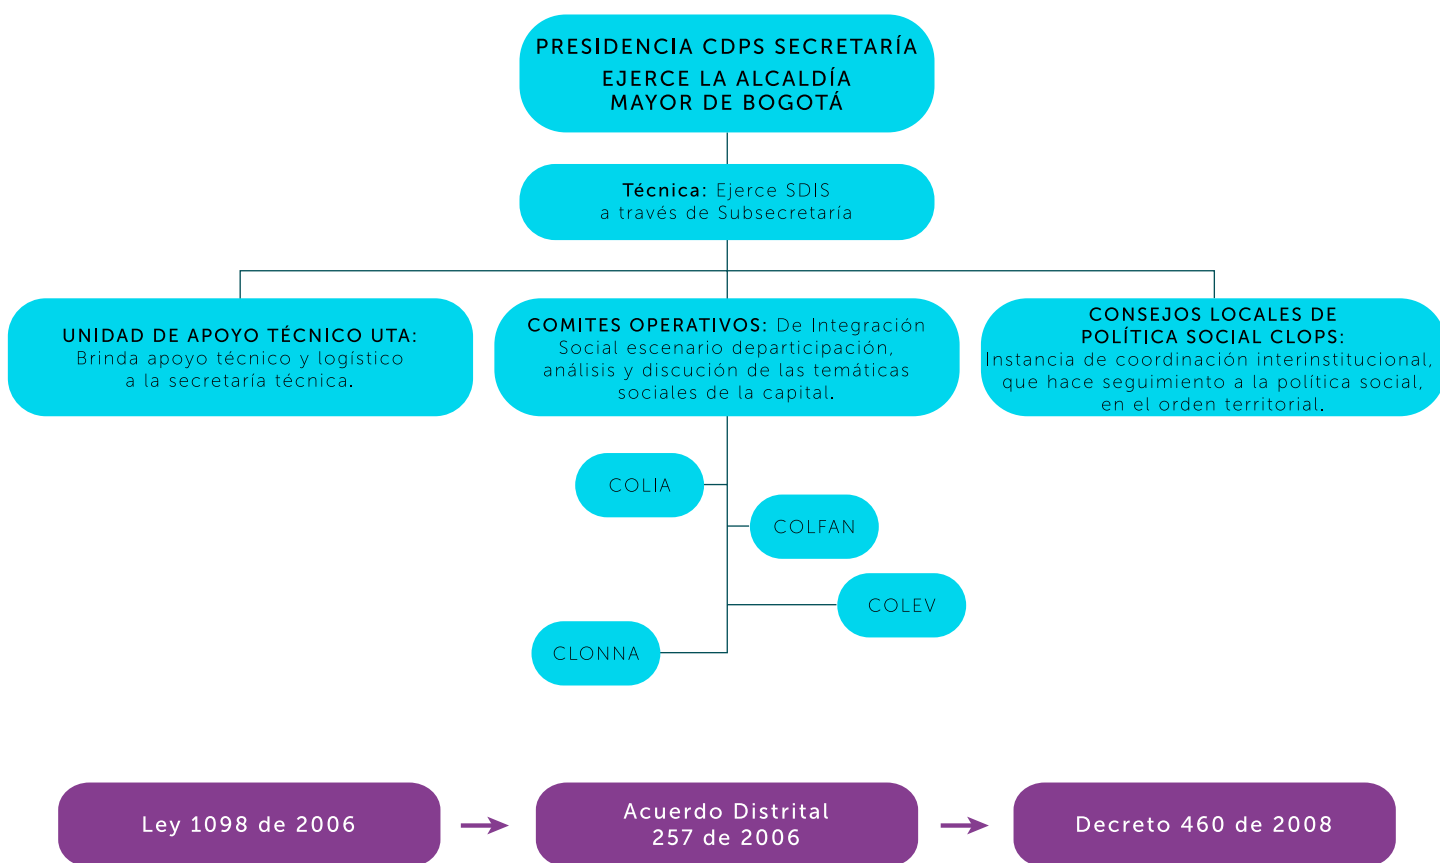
PRESIDENCIA CDPS SECRETARÍA
EJERCE LA ALCALDÍA
MAYOR DE BOGOTÁ

Técnica: Ejerce SDIS a través de Subsecretaría

UNIDAD DE APOYO TÉCNICO UTA: Brinda apoyo técnico y logístico a la secretaría técnica.

COMITES OPERATIVOS: De Integración Social escenario departicipación, análisis y discución de las temáticas sociales de la capital.

CONSEJOS LOCALES DE POLÍTICA SOCIAL CLOPS: Instancia de coordinación interinstitucional, que hace seguimiento a la política social, en el orden territorial.

COLIA

COLFAN

COLEV

CLONNA

Ley 1098 de 2006

Acuerdo Distrital 257 de 2006

Decreto 460 de 2008